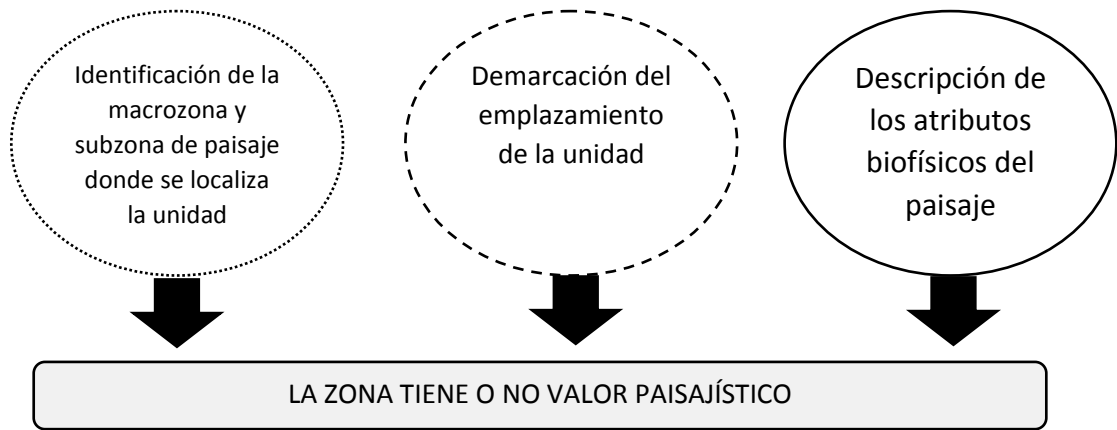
Identificación de la macrozona y subzona de paisaje donde se localiza la unidad

Demarcación del emplazamiento de la unidad

Descripción de los atributos biofísicos del paisaje

LA ZONA TIENE O NO VALOR PAISAJÍSTICO